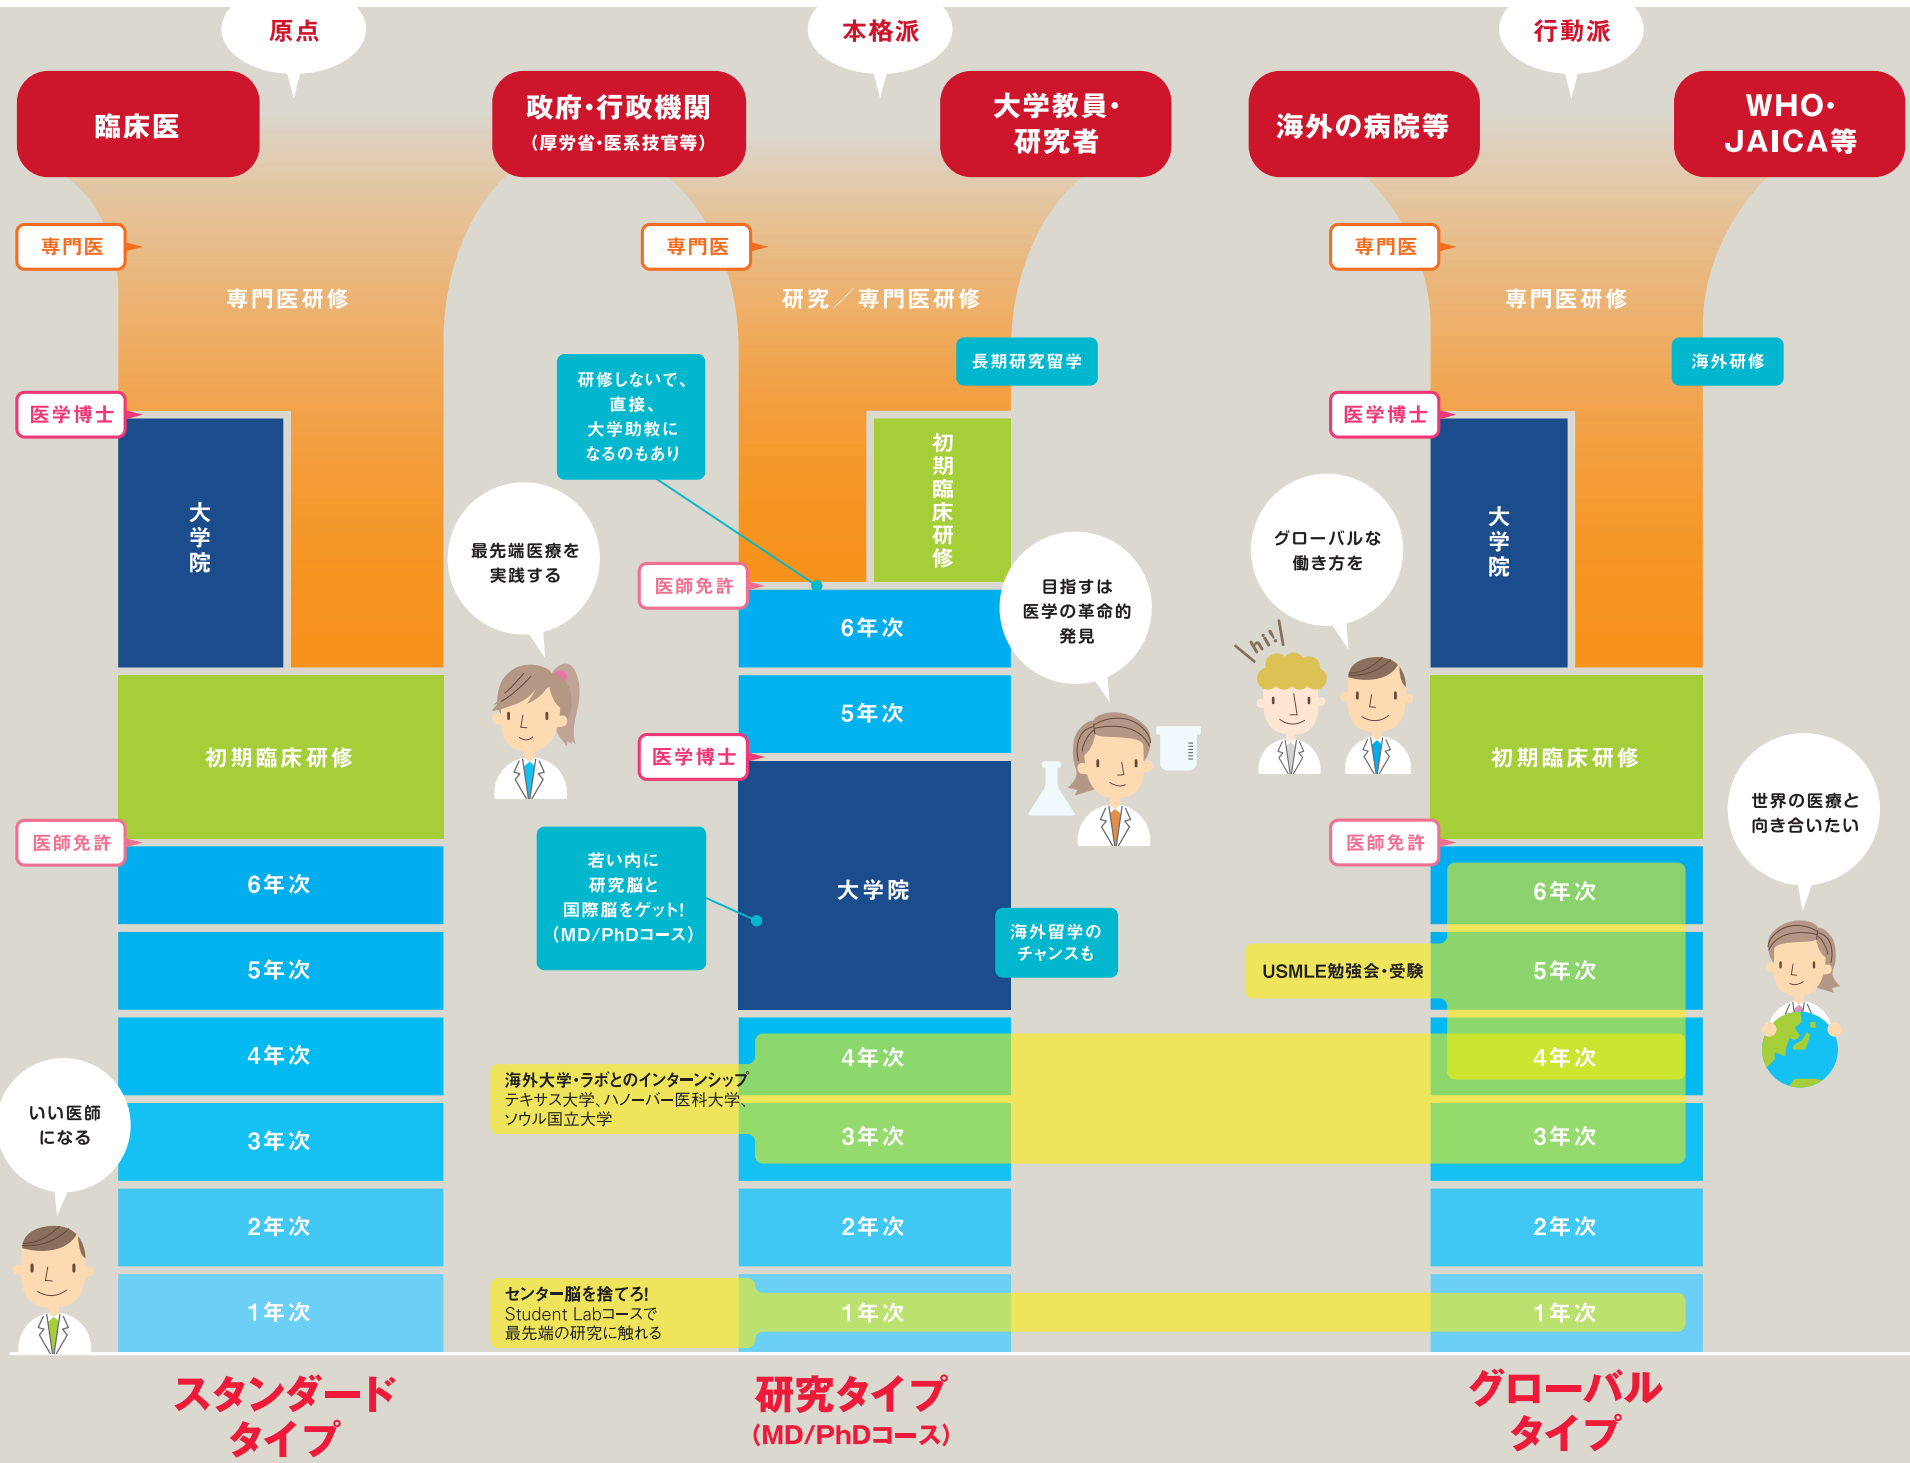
原点

本格派

行動派

臨床医

政府・行政機関
（厚労省・医系技官等）

大学教員・
研究者

海外の病院等

WHO・
JAICA等

専門医

専門医研修

医学博士

大学院

初期臨床研修

医師免許

6年次

5年次

4年次

3年次

2年次

1年次

いい医師になる

最先端医療を実践する

研修しないで、直接、大学助教になるのもあり

専門医

研究／専門医研修

長期研究留学

初期臨床研修

医師免許

6年次

5年次

医学博士

大学院

若い内に研究脳と国際脳をゲット!（MD/PhDコース）

海外留学のチャンスも

目指すは医学の革命的発見

4年次

海外大学・ラボとのインターンシップ
テキサス大学、ハノーバー医科大学、ソウル国立大学

3年次

2年次

センター脳を捨てろ!
Student Labコースで
最先端の研究に触れる

1年次

専門医

専門医研修

海外研修

医学博士

大学院

グローバルな働き方を

hi!

初期臨床研修

世界の医療と向き合いたい

医師免許

6年次

USMLE勉強会・受験

5年次

4年次

3年次

2年次

1年次

スタンダード
タイプ

研究タイプ
（MD/PhDコース）

グローバル
タイプ